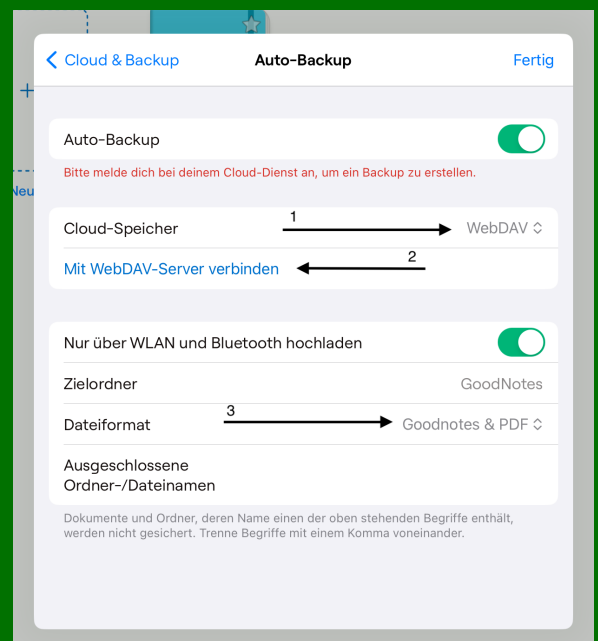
Neu

Cloud & Backup
Auto-Backup
Fertig

Auto-Backup

Bitte melde dich bei deinem Cloud-Dienst an, um ein Backup zu erstellen.

Cloud-Speicher
1
WebDAV

Mit WebDAV-Server verbinden
2

Nur über WLAN und Bluetooth hochladen

Zielordner
GoodNotes

Dateiformat
3
Goodnotes & PDF

Ausgeschlossene Ordner-/Dateinamen

Dokumente und Ordner, deren Name einen der oben stehenden Begriffe enthält, werden nicht gesichert. Trenne Begriffe mit einem Komma voneinander.